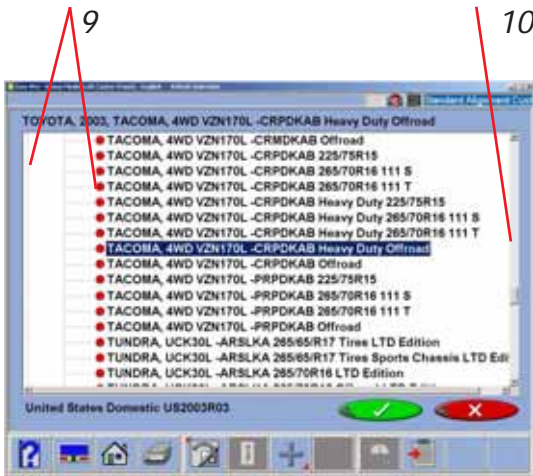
9

10

Standard Alignment

TOYOTA, 2003, TACOMA, 4WD VZN170L -CRPDKAB Heavy Duty Offroad

TACOMA, 4WD VZN170L -CRMDKAB Offroad
TACOMA, 4WD VZN170L -CRPDKAB 225/75R15
TACOMA, 4WD VZN170L -CRPDKAB 265/70R16 111 S
TACOMA, 4WD VZN170L -CRPDKAB 265/70R16 111 T
TACOMA, 4WD VZN170L -CRPDKAB Heavy Duty 225/75R15
TACOMA, 4WD VZN170L -CRPDKAB Heavy Duty 265/70R16 111 S
TACOMA, 4WD VZN170L -CRPDKAB Heavy Duty 265/70R16 111 T
TACOMA, 4WD VZN170L -CRPDKAB Heavy Duty Offroad
TACOMA, 4WD VZN170L -CRPDKAB Offroad
TACOMA, 4WD VZN170L -PRPDKAB 225/75R15
TACOMA, 4WD VZN170L -PRPDKAB 265/70R16 111 S
TACOMA, 4WD VZN170L -PRPDKAB 265/70R16 111 T
TACOMA, 4WD VZN170L -PRPDKAB Offroad
TUNDRA, UCK30L -ARSLKA 265/65/R17 Tires LTD Edition
TUNDRA, UCK30L -ARSLKA 265/65/R17 Tires Sports Chassis LTD Edi
TUNDRA, UCK30L -ARSLKA 265/70R16 LTD Edition
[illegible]

United States Domestic US2003R03